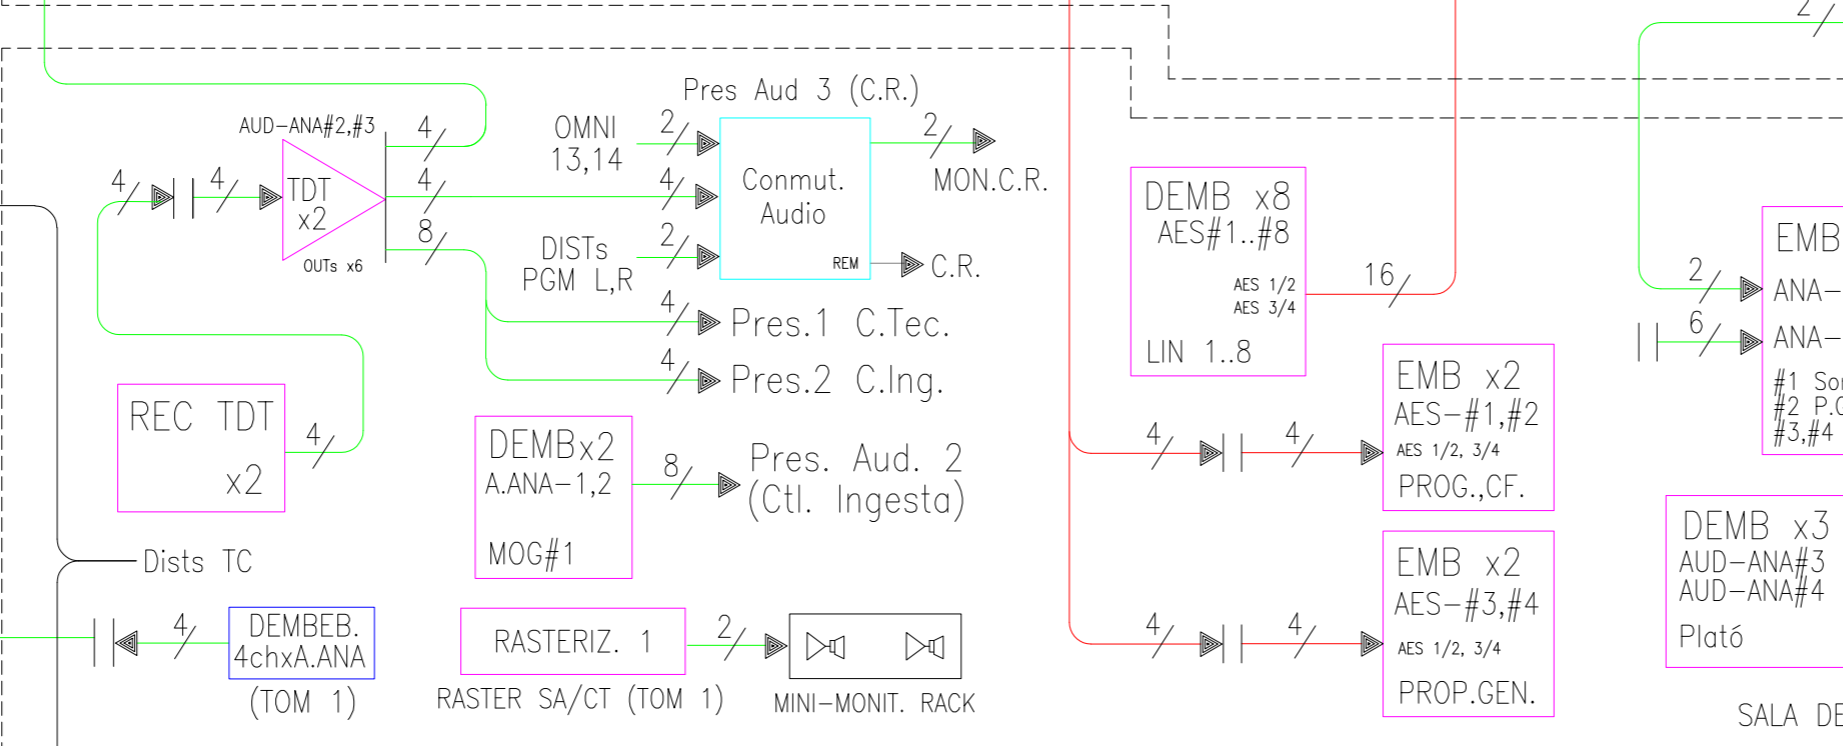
Pres Aud 3 (C.R.)

AUD–ANA#2,#3

4

OMNI 13,14

2

2

Conmut. Audio

MON.C.R.

4

4

4

TDT x2

4

OUTs x6

8

DISTs PGM L,R

2

REM

C.R.

4

Pres.1 C.Tec.

4

Pres.2 C.Ing.

REC TDT x2

4

DEMBx2 A.ANA–1,2 MOG#1

8

Pres. Aud. 2 (Ctl. Ingesta)

Dists TC

4

DEMBEB. 4chxA.ANA (TOM 1)

RASTERIZ. 1

2

RASTER SA/CT (TOM 1)

MINI–MONIT. RACK

DEMB x8 AES#1..#8

AES 1/2 AES 3/4

LIN 1..8

16

4

4

EMB x2 AES–#1,#2 AES 1/2, 3/4 PROG.,CF.

4

4

EMB x2 AES–#3,#4 AES 1/2, 3/4 PROP.GEN.

2

2

EMB

ANA–

6

ANA–

#1 So

#2 P.C

#3,#4

DEMB x3 AUD–ANA#3 AUD–ANA#4 Plató

SALA DE